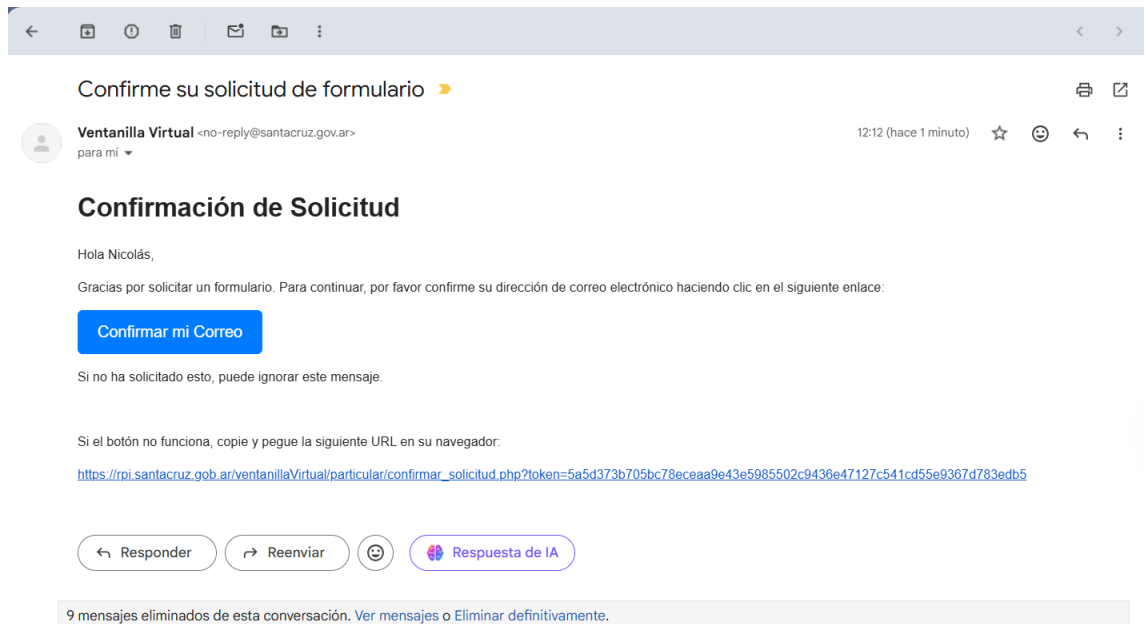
Confirme su solicitud de formulario

Ventanilla Virtual <no-reply@santacruz.gov.ar>
para mí

12:12 (hace 1 minuto)

Confirmación de Solicitud

Hola Nicolás,

Gracias por solicitar un formulario. Para continuar, por favor confirme su dirección de correo electrónico haciendo clic en el siguiente enlace:

Confirmar mi Correo

Si no ha solicitado esto, puede ignorar este mensaje.

Si el botón no funciona, copie y pegue la siguiente URL en su navegador:

https://rpi.santacruz.gob.ar/ventanillaVirtual/particular/confirmar_solicitud.php?token=5a5d373b705bc78eceaa9e43e5985502c9436e47127c541cd55e9367d783edb5

Responder

Reenviar

Respuesta de IA

9 mensajes eliminados de esta conversación. Ver mensajes o Eliminar definitivamente.